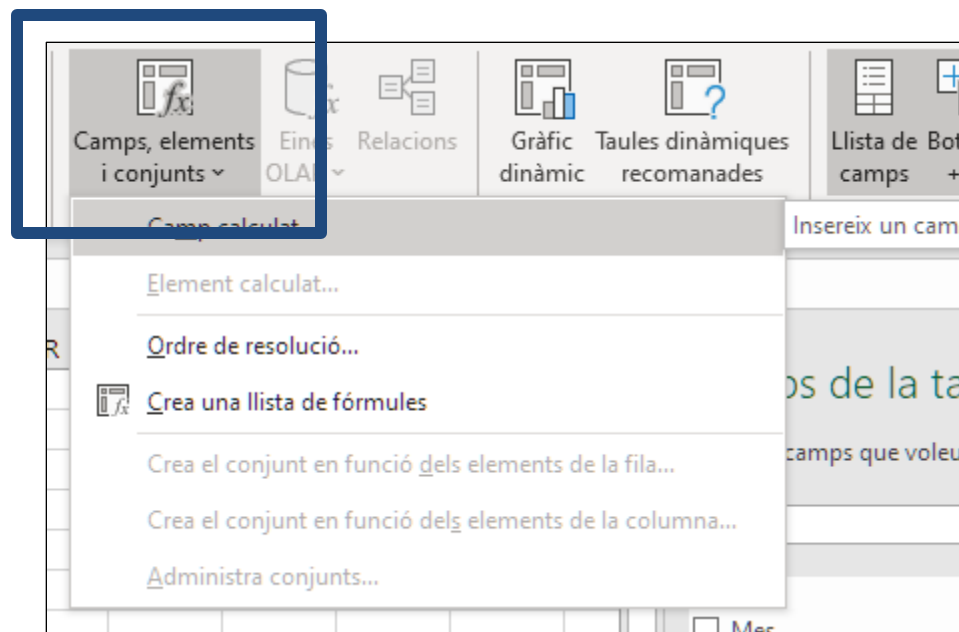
Camps, elements i conjunts
Eines OLAP
Relacions
Gràfic dinàmic
Taules dinàmiques recomanades
Llista de camps
Bot +

Camp calculat...
Insereix un cam
Element calculat...
Ordre de resolució...
Crea una llista de fórmules
Crea el conjunt en funció dels elements de la fila...
Crea el conjunt en funció dels elements de la columna...
Administra conjunts...

R
ps de la ta
camps que voleu
Mes